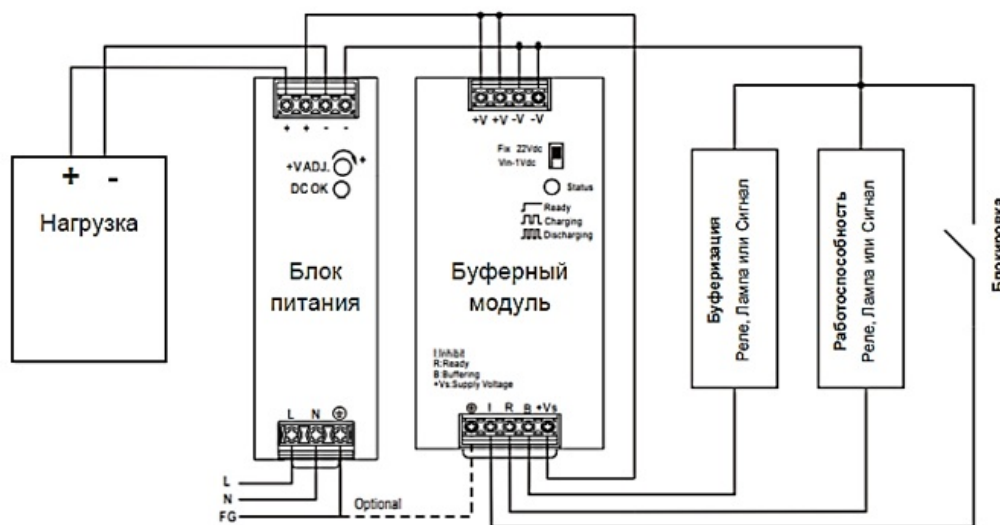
+ -
Нагрузка

+ + - -
+V ADJ.
DC OK
Блок питания
L N ⊕

+V +V -V -V
Fix 22Vdc
Vin-1Vdc
Status
Ready
Charging
Discharging
Буферный модуль
I:Inhibit
R:Ready
B:Buffering
+Vs:Supply Voltage
⊕ I R B +Vs

Буферизация
Реле, Лампа или Сигнал

Работоспособность
Реле, Лампа или Сигнал

Блокировка

L
N
FG
Optional